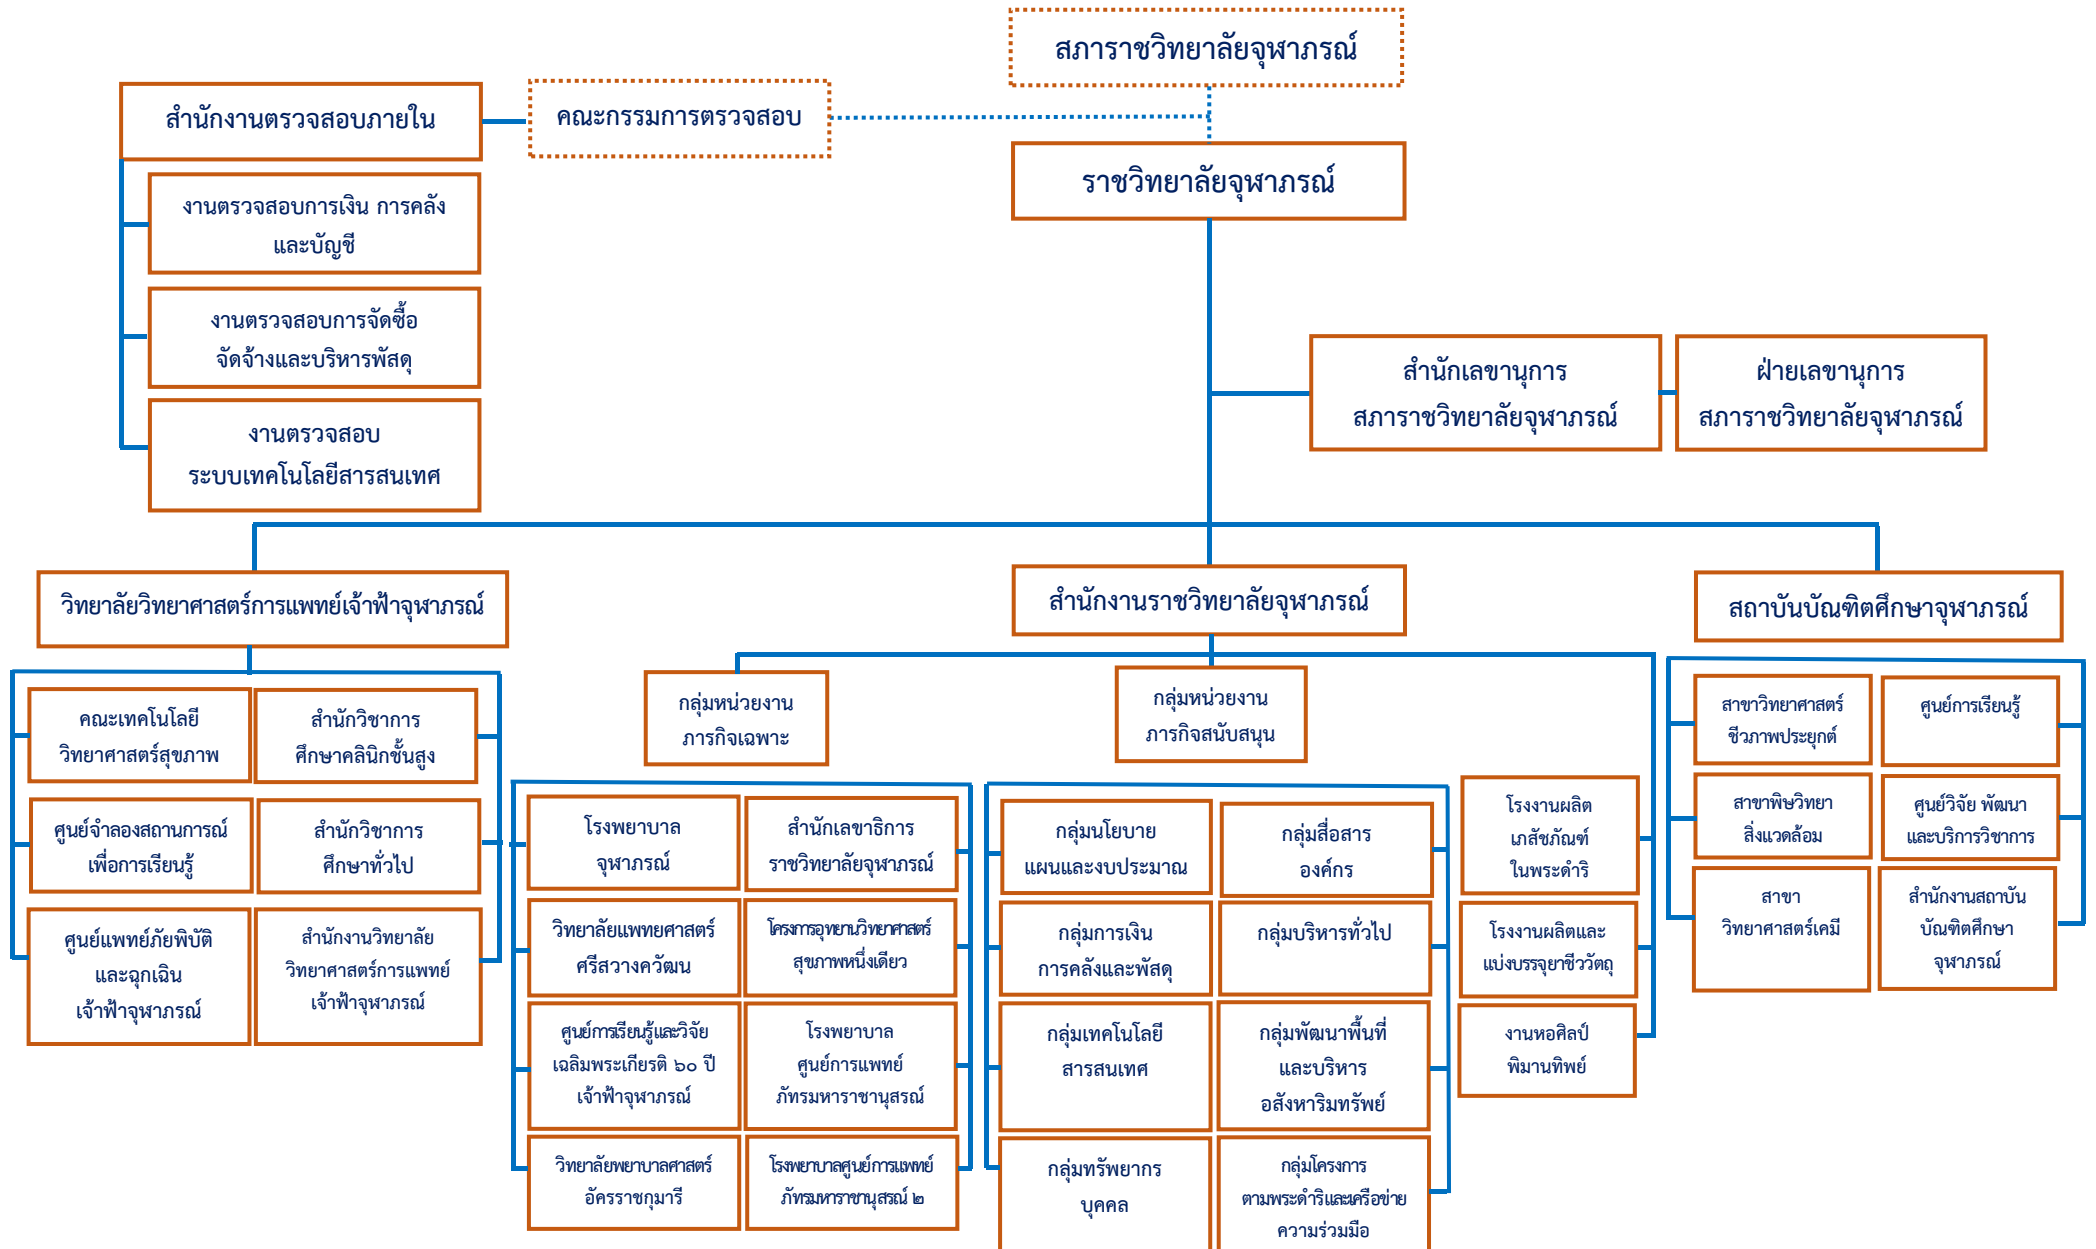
สภาราชวิทยาลัยจุฬาภรณ์

สำนักงานตรวจสอบภายใน

คณะกรรมการตรวจสอบ

ราชวิทยาลัยจุฬาภรณ์

งานตรวจสอบการเงิน การคลัง และบัญชี

งานตรวจสอบการจัดซื้อ จัดจ้างและบริหารพัสดุ

งานตรวจสอบ ระบบเทคโนโลยีสารสนเทศ

สำนักเลขานุการ สภาราชวิทยาลัยจุฬาภรณ์

ฝ่ายเลขานุการ สภาราชวิทยาลัยจุฬาภรณ์

วิทยาลัยวิทยาศาสตร์การแพทย์เจ้าฟ้าจุฬาภรณ์

สำนักงานราชวิทยาลัยจุฬาภรณ์

สถาบันบัณฑิตศึกษาจุฬาภรณ์

คณะเทคโนโลยี วิทยาศาสตร์สุขภาพ

สำนักวิชาการ ศึกษาคลินิกชั้นสูง

ศูนย์จำลองสถานการณ์ เพื่อการเรียนรู้

สำนักวิชาการ ศึกษาทั่วไป

ศูนย์แพทย์ภัยพิบัติ และฉุกเฉิน เจ้าฟ้าจุฬาภรณ์

สำนักงานวิทยาลัย วิทยาศาสตร์การแพทย์ เจ้าฟ้าจุฬาภรณ์

กลุ่มหน่วยงาน ภารกิจเฉพาะ

กลุ่มหน่วยงาน ภารกิจสนับสนุน

โรงพยาบาล จุฬาภรณ์

สำนักเลขาธิการ ราชวิทยาลัยจุฬาภรณ์

วิทยาลัยแพทยศาสตร์ ศรีสวางควัฒน

โครงการอุทยานวิทยาศาสตร์ สุขภาพหนึ่งเดียว

ศูนย์การเรียนรู้และวิจัย เฉลิมพระเกียรติ ๖๐ ปี เจ้าฟ้าจุฬาภรณ์

โรงพยาบาล ศูนย์การแพทย์ ภัทรมหาราชานุสรณ์

วิทยาลัยพยาบาลศาสตร์ อัครราชกุมารี

โรงพยาบาลศูนย์การแพทย์ ภัทรมหาราชานุสรณ์ ๒

กลุ่มนโยบาย แผนและงบประมาณ

กลุ่มสื่อสาร องค์กร

กลุ่มการเงิน การคลังและพัสดุ

กลุ่มบริหารทั่วไป

กลุ่มเทคโนโลยี สารสนเทศ

กลุ่มพัฒนาพื้นที่ และบริหาร อสังหาริมทรัพย์

กลุ่มทรัพยากร บุคคล

กลุ่มโครงการ ตามพระดำริและเครือข่าย ความร่วมมือ

โรงงานผลิต เภสัชภัณฑ์ ในพระดำริ

โรงงานผลิตและ แบ่งบรรจุยาชีววัตถุ

งานหอศิลป์ พิมานทิพย์

สาขาวิทยาศาสตร์ ชีวภาพประยุกต์

ศูนย์การเรียนรู้

สาขาพิษวิทยา สิ่งแวดล้อม

ศูนย์วิจัย พัฒนา และบริการวิชาการ

สาขา วิทยาศาสตร์เคมี

สำนักงานสถาบัน บัณฑิตศึกษา จุฬาภรณ์